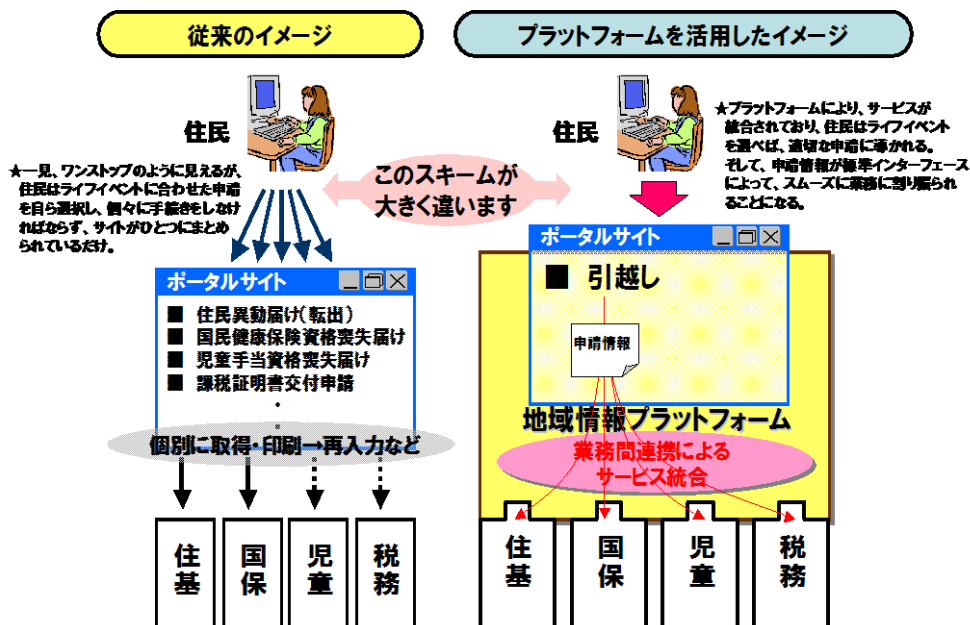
従来のイメージ

プラットフォームを活用したイメージ

住民

★一見、ワンストップのように見えるが、住民はライフイベントに合わせた申請を自ら選択し、個々に手続きをしなければならず、サイトがひとつにまとめられているだけ。

このスキームが大きく違います

住民

★プラットフォームにより、サービスが統合されており、住民はライフイベントを選べば、適切な申請に導かれる。そして、申請情報が標準インターフェースによって、スムーズに業務に割り振られることになる。

ポータルサイト

■ 住民異動届け（転出）
■ 国民健康保険資格喪失届け
■ 児童手当資格喪失届け
■ 課税証明書交付申請

個別に取得・印刷→再入力など

住基
国保
児童
税務

ポータルサイト

■ 引越し

申請情報

地域情報プラットフォーム

業務間連携によるサービス統合

住基
国保
児童
税務